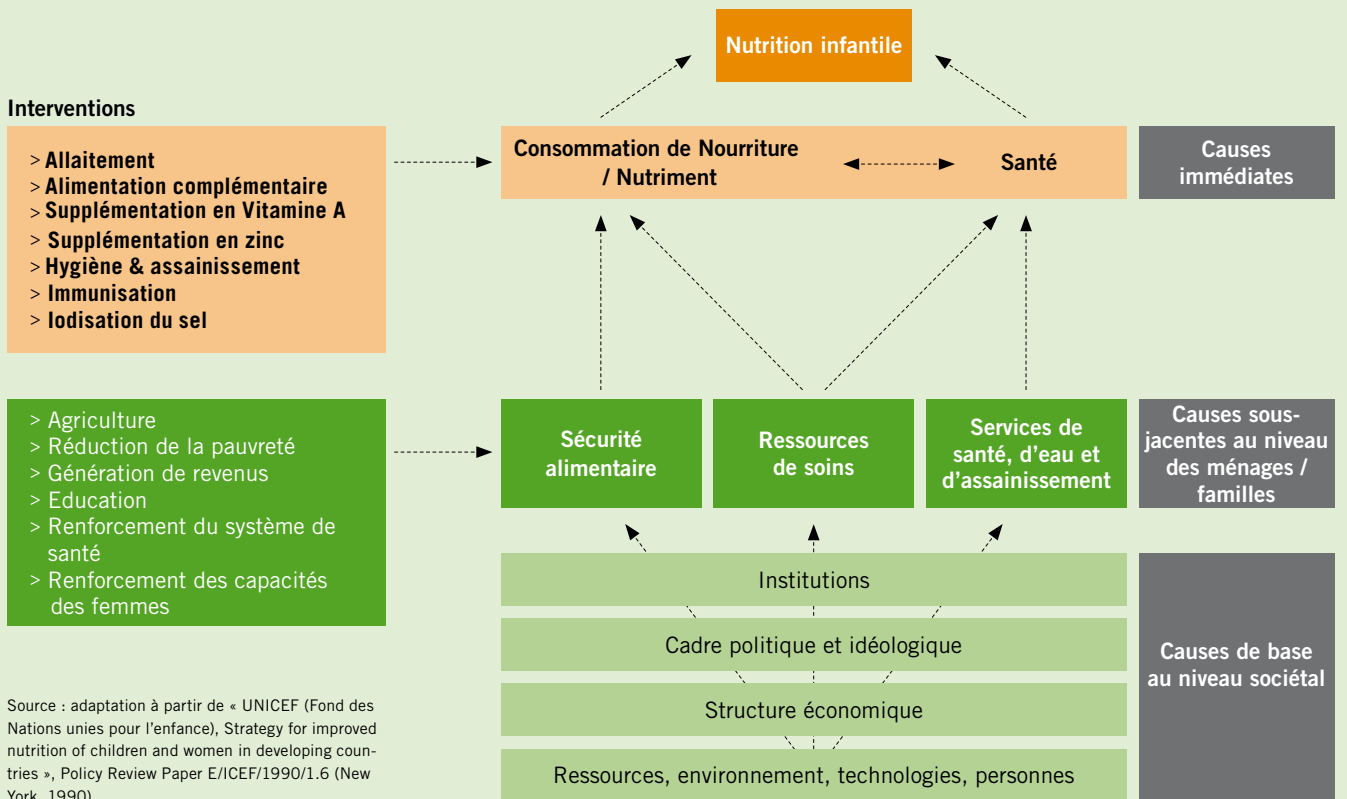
Nutrition infantile

Interventions

> Allaitement
> Alimentation complémentaire
> Supplémentation en Vitamine A
> Supplémentation en zinc
> Hygiène & assainissement
> Immunisation
> Iodisation du sel

Consommation de Nourriture / Nutriment

Santé

Causes immédiates

> Agriculture
> Réduction de la pauvreté
> Génération de revenus
> Education
> Renforcement du système de santé
> Renforcement des capacités des femmes

Sécurité alimentaire

Ressources de soins

Services de santé, d'eau et d'assainissement

Causes sous-jacentes au niveau des ménages / familles

Institutions

Cadre politique et idéologique

Structure économique

Ressources, environnement, technologies, personnes

Causes de base au niveau sociétal

Source : adaptation à partir de « UNICEF (Fond des Nations unies pour l'enfance), Strategy for improved nutrition of children and women in developing countries », Policy Review Paper E/ICEF/1990/1.6 (New York, 1990)